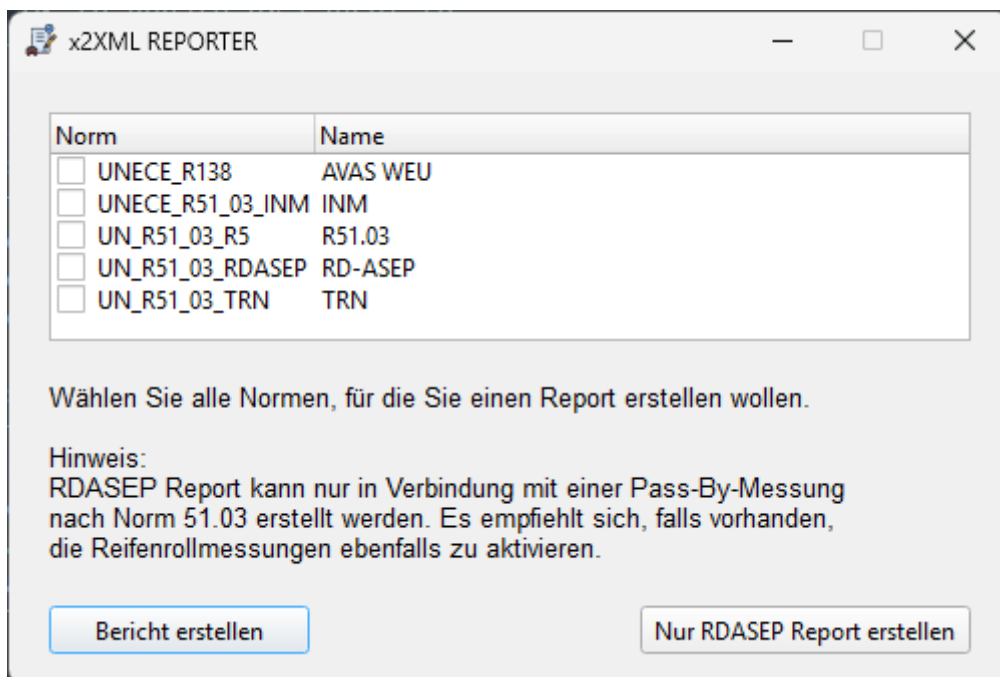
x2XML REPORTER

| Norm | Name |
|---|---|
| UNECE_R138 | AVAS WEU |
| UNECE_R51_03_INM | INM |
| UN_R51_03_R5 | R51.03 |
| UN_R51_03_RDASEP | RD-ASEP |
| UN_R51_03_TRN | TRN |

Wählen Sie alle Normen, für die Sie einen Report erstellen wollen.

Hinweis:
RDASEP Report kann nur in Verbindung mit einer Pass-By-Messung nach Norm 51.03 erstellt werden. Es empfiehlt sich, falls vorhanden, die Reifenrollmessungen ebenfalls zu aktivieren.

Bericht erstellen

Nur RDASEP Report erstellen